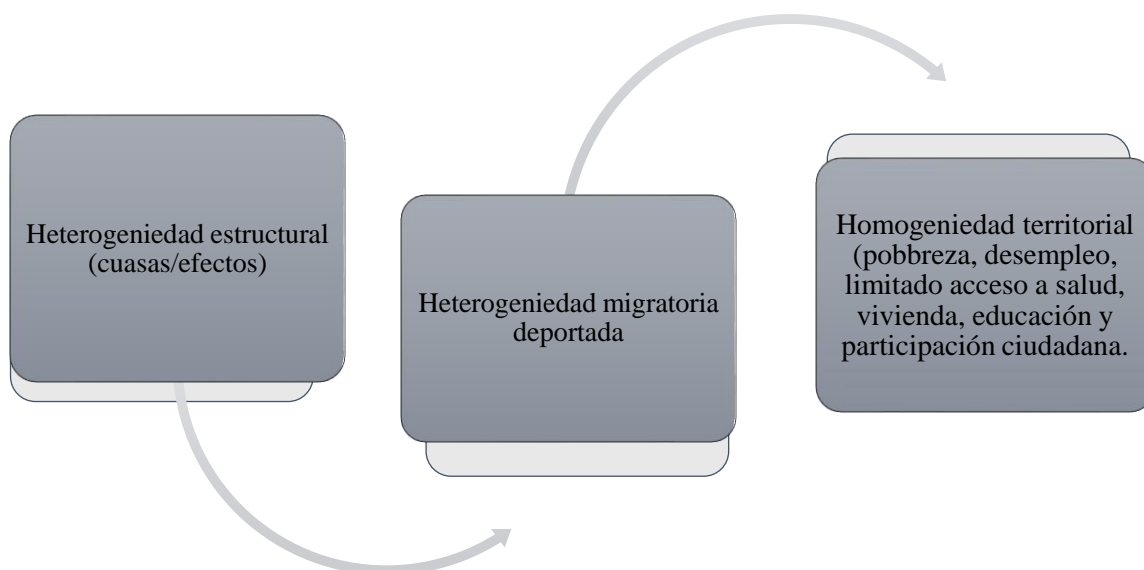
Heterogeniedad estructural (cuasas/efectos)

Heterogeniedad migratoria deportada

Homogeniedad territorial (pobbreza, desempleo, limitado acceso a salud, vivienda, educación y participación ciudadana.